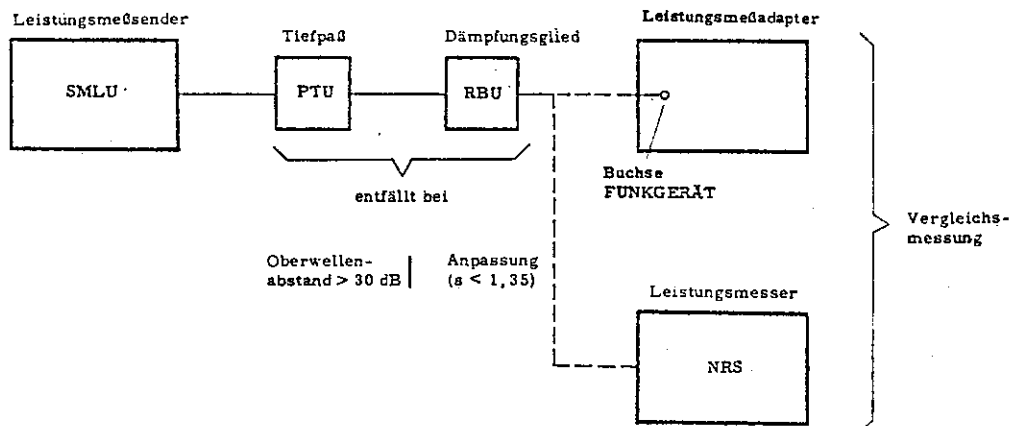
Leistungsmeßsender

SMLU

Tiefpaß

PTU

Dämpfungsglied

RBU

Leistungsmeßadapter

Buchse
FUNKGERÄT

entfällt bei

Oberwellenabstand > 30 dB

Anpassung
(s < 1,35)

Leistungsmesser

NRS

Vergleichsmessung